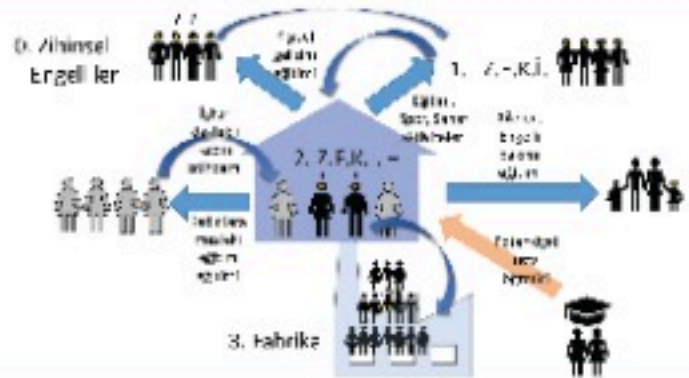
0. Zihinsel Engelliler

Sosyal gelişim eğitimi

1. Z.-.K.İ.

Eğitim, Spor, Sanat etkinlikler

İşler dağılımı sistem sistemi

2. Z.F.K.

Ailelere engelli bakımı eğitimi

İstihdam modeli eğitim eğitimi

Eşlendirgeli hizmet

3. Fabrika